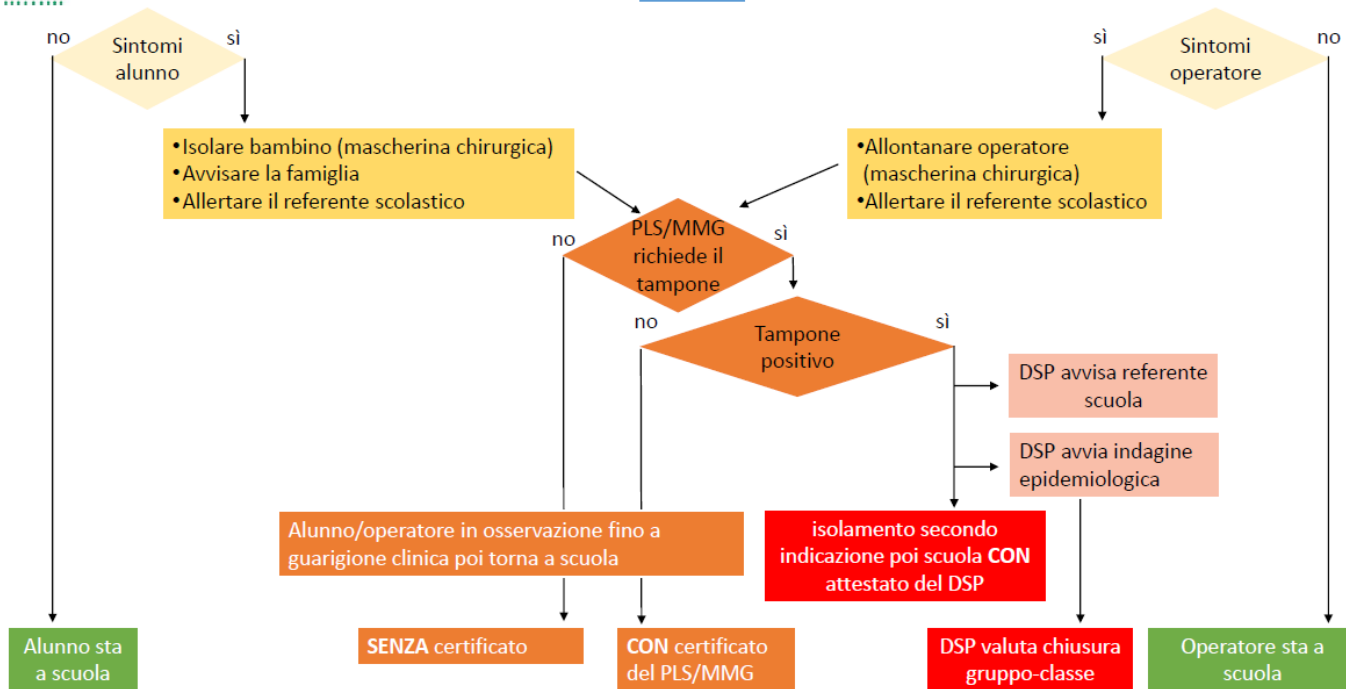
no
Sintomi alunno
sì

sì
Sintomi operatore
no

•Isolare bambino (mascherina chirurgica)
•Avvisare la famiglia
•Allertare il referente scolastico

•Allontanare operatore (mascherina chirurgica)
•Allertare il referente scolastico

no
PLS/MMG richiede il tampone
sì

no
Tampone positivo
sì

DSP avvisa referente scuola

DSP avvia indagine epidemiologica

Alunno/operatore in osservazione fino a guarigione clinica poi torna a scuola

isolamento secondo indicazione poi scuola CON attestato del DSP

Alunno sta a scuola

SENZA certificato

CON certificato del PLS/MMG

DSP valuta chiusura gruppo-classe

Operatore sta a scuola